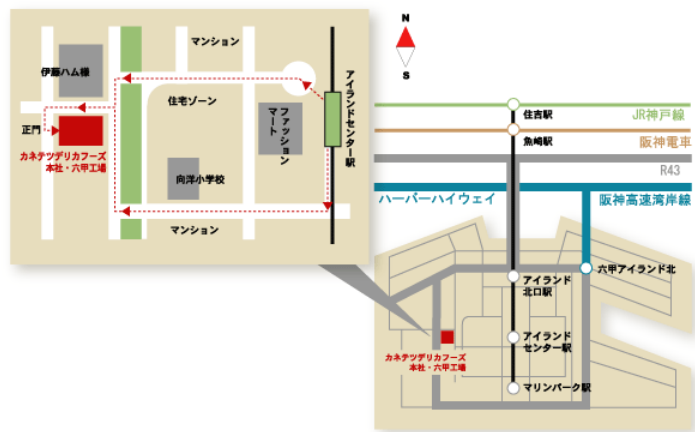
マンション

伊藤ハム㈱

住宅ゾーン

ファッションマート

アイランドセンター駅

正門

カネテツデリカフーズ
本社・六甲工場

向洋小学校

マンション

N

S

住吉駅

JR神戸線

魚崎駅

阪神電車

R43

ハーバーハイウェイ

阪神高速湾岸線

六甲アイランド北

アイランド北口駅

アイランドセンター駅

カネテツデリカフーズ
本社・六甲工場

マリンパーク駅